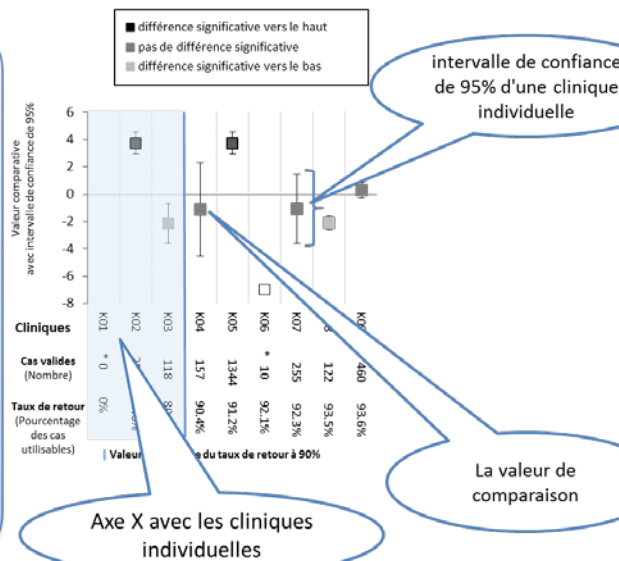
différence significative vers le haut
pas de différence significative
différence significative vers le bas

intervalle de confiance de 95% d'une clinique individuelle

Valeur comparative avec intervalle de confiance de 95%

6
4
2
0
-2
-4
-6
-8

Cliniques
K01
K02
K03
K04
K05
K06
K07
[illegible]
K0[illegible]

Cas valides (Nombre)
* 0
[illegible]
118
157
1344
* 10
255
122
460

Taux de retour (Pourcentage des cas utilisables)
0%
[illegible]
8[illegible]
90.4%
91.2%
92.1%
92.3%
93.5%
93.6%

Valeur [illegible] du taux de retour à 90%

La valeur de comparaison

Axe X avec les cliniques individuelles